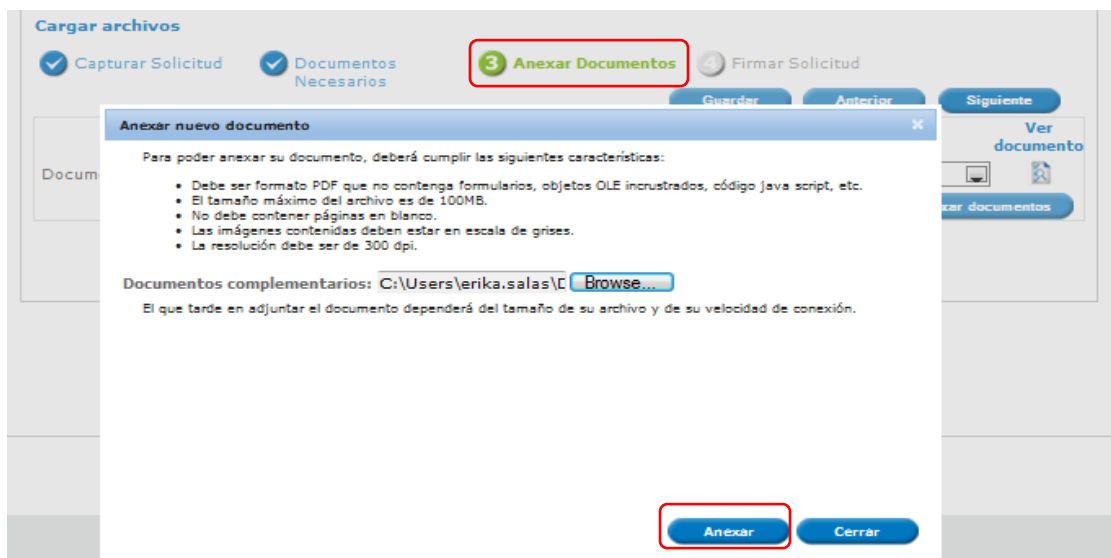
Cargar archivos

Capturar Solicitud

Documentos Necesarios

3 Anexar Documentos

4 Firmar Solicitud

Guardar

Anterior

Siguiente

Ver documento

Docum

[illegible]car documentos

Anexar nuevo documento

×

Para poder anexar su documento, deberá cumplir las siguientes características:

• Debe ser formato PDF que no contenga formularios, objetos OLE incrustrados, código java script, etc.
• El tamaño máximo del archivo es de 100MB.
• No debe contener páginas en blanco.
• Las imágenes contenidas deben estar en escala de grises.
• La resolución debe ser de 300 dpi.

Documentos complementarios: C:\Users\erika.salas\D Browse...

El que tarde en adjuntar el documento dependerá del tamaño de su archivo y de su velocidad de conexión.

Anexar

Cerrar